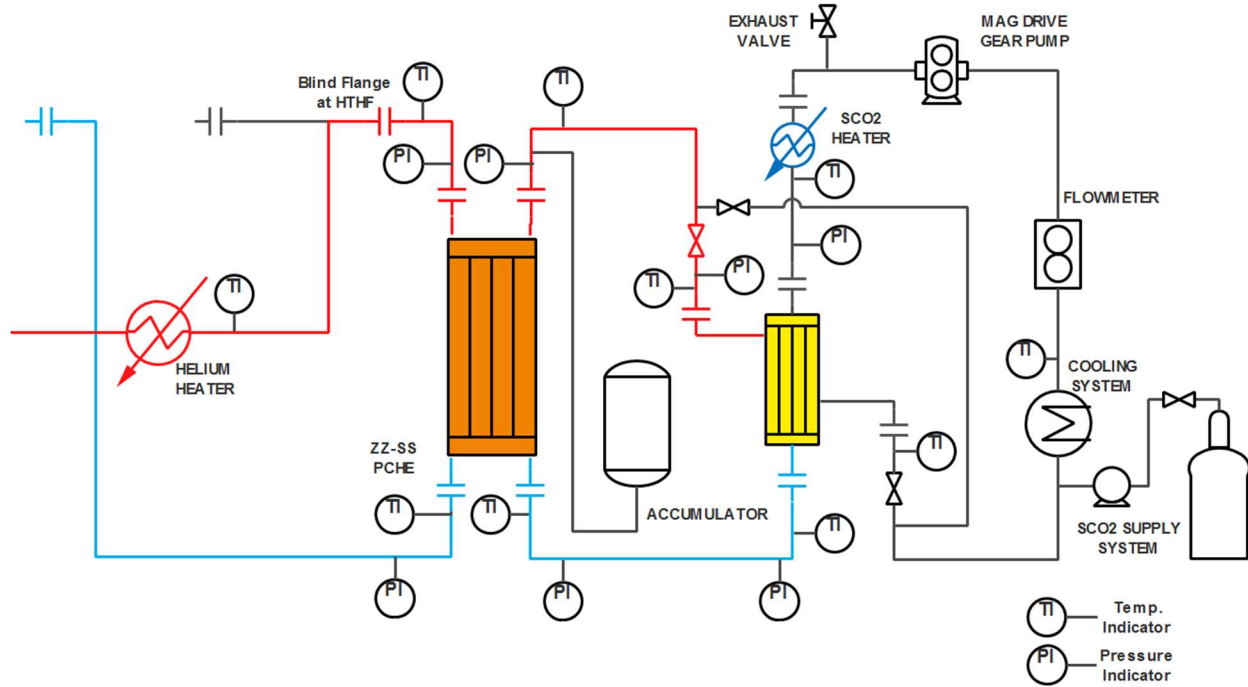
EXHAUST VALVE

MAG DRIVE GEAR PUMP

Blind Flange at HTHF

TI

TI

PI

PI

SCO2 HEATER

TI

FLOWMETER

PI

PI

TI

TI

HELIUM HEATER

TI

COOLING SYSTEM

TI

ZZ-SS PCHE

ACCUMULATOR

TI

TI

TI

SCO2 SUPPLY SYSTEM

PI

PI

PI

TI

Temp. Indicator

PI

Pressure Indicator